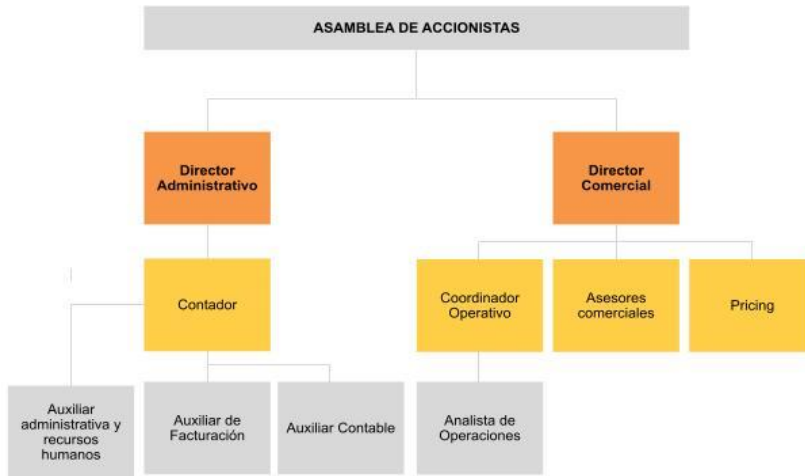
ASAMBLEA DE ACCIONISTAS

Director Administrativo

Director Comercial

Contador

Coordinador Operativo

Asesores comerciales

Pricing

Auxiliar administrativa y recursos humanos

Auxiliar de Facturación

Auxiliar Contable

Analista de Operaciones